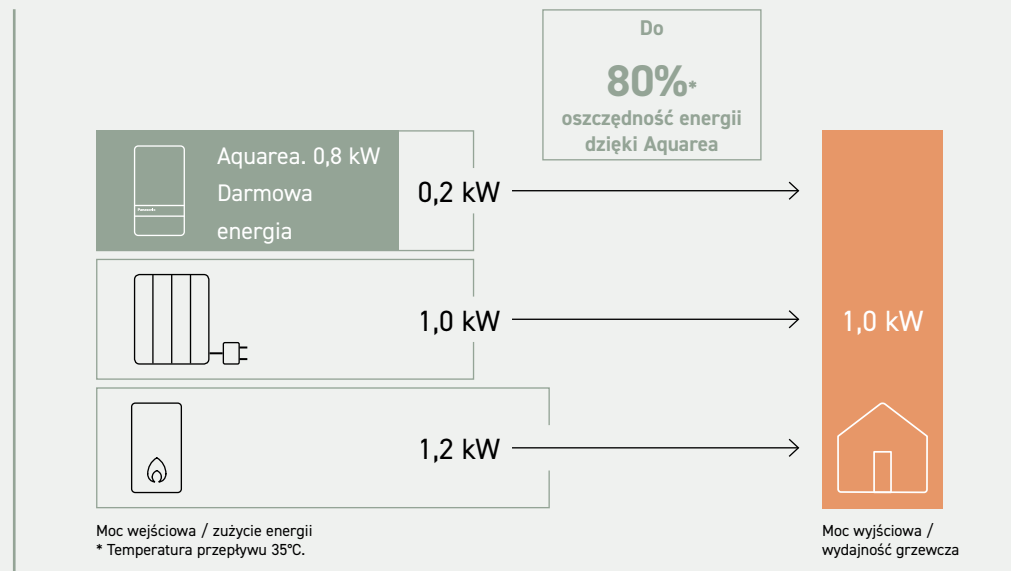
Do

80%*

oszczędność energii dzięki Aquarea

Aquarea. 0,8 kW Darmowa energia

Panasonic

0,2 kW

1,0 kW

1,2 kW

1,0 kW

Moc wejściowa / zużycie energii
* Temperatura przepływu 35°C.

Moc wyjściowa / wydajność grzewcza